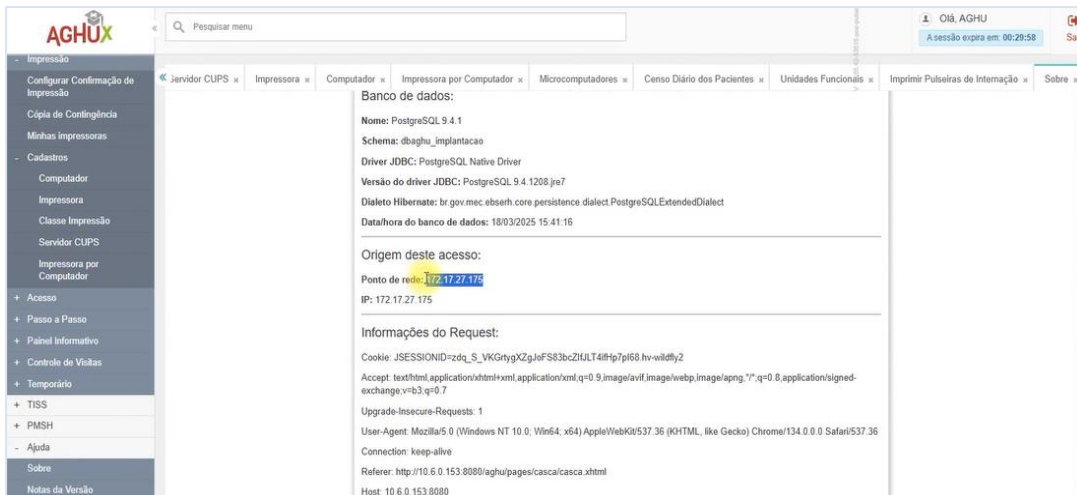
AGHUX

Pesquisar menu

Olá, AGHU
A sessão expira em: 00:29:58

Sa

- Impressão
Configurar Confirmação de Impressão
Cópia de Contingência
Minhas impressoras
- Cadastros
Computador
Impressora
Classe Impressão
Servidor CUPS
Impressora por Computador
+ Acesso
+ Passo a Passo
+ Painel Informativo
+ Controle de Visitas
+ Temporário
+ TISS
+ PMSH
- Ajuda
Sobre
Notas da Versão

Servidor CUPS × | Impressora × | Computador × | Impressora por Computador × | Microcomputadores × | Censo Diário dos Pacientes × | Unidades Funcionais × | Imprimir Pulseiras de Internação × | Sobre ×

Banco de dados:

Nome: PostgreSQL 9.4.1
Schema: dbaghu_implantacao
Driver JDBC: PostgreSQL Native Driver
Versão do driver JDBC: PostgreSQL 9.4.1208.jre7
Dialeto Hibernate: br.gov.mec.ebserh.core.persistence.dialect.PostgreSQLExtendedDialect
Data/hora do banco de dados: 18/03/2025 15:41:16

Origem deste acesso:

Ponto de rede: 172.17.27.175
IP: 172.17.27.175

Informações do Request:

Cookie: JSESSIONID=zdq_S_VKGrtygXZgJoFS83bcZlfJLT4ifHp7pl68.hv-wildfly2
Accept: text/html,application/xhtml+xml,application/xml;q=0.9,image/avif,image/webp,image/apng,*/*;q=0.8,application/signed-exchange;v=b3;q=0.7
Upgrade-Insecure-Requests: 1
User-Agent: Mozilla/5.0 (Windows NT 10.0; Win64; x64) AppleWebKit/537.36 (KHTML, like Gecko) Chrome/134.0.0.0 Safari/537.36
Connection: keep-alive
Referer: http://10.6.0.153:8080/aghu/pages/casca/casca.xhtml
Host: 10.6.0.153:8080